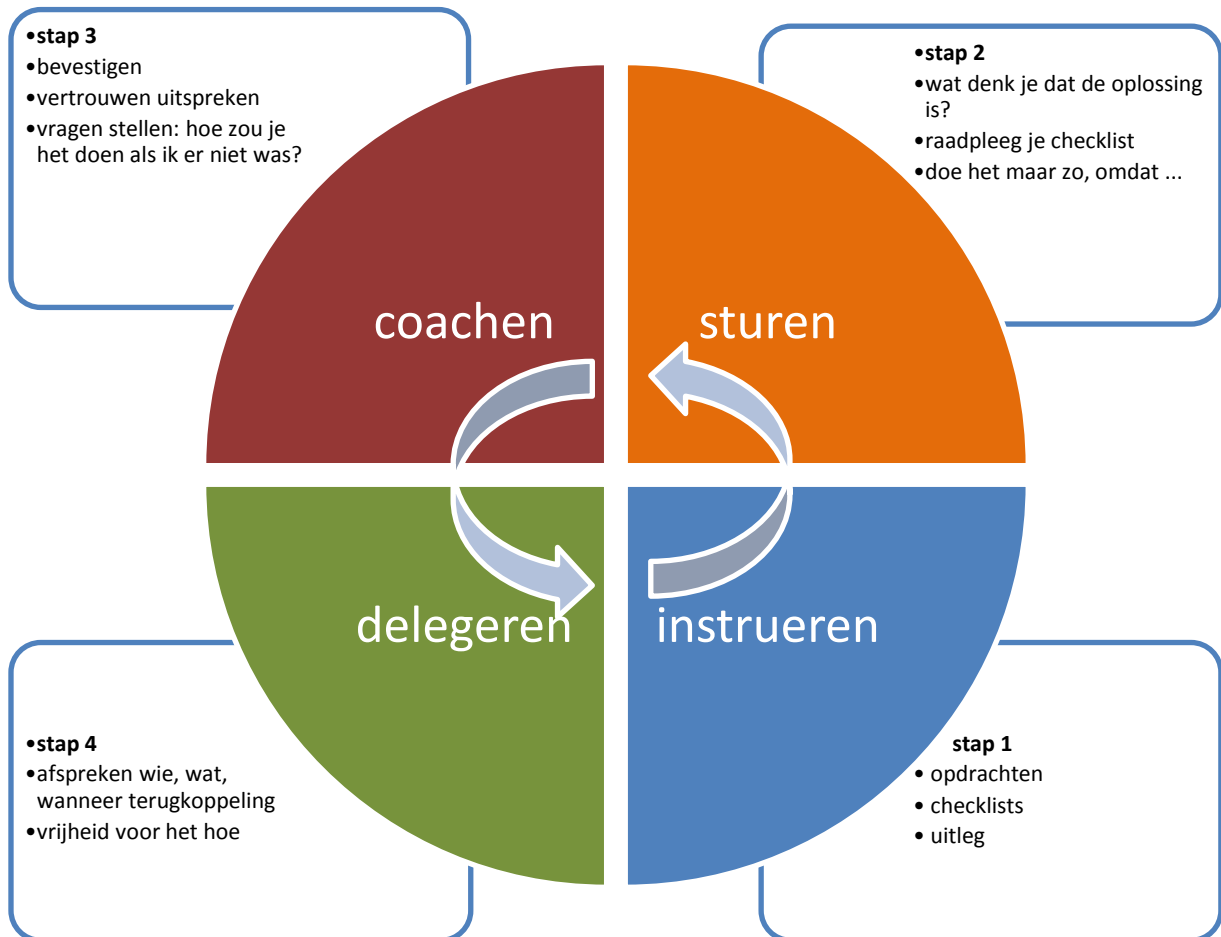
•**stap 3**
•bevestigen
•vertrouwen uitspreken
•vragen stellen: hoe zou je het doen als ik er niet was?

•**stap 2**
•wat denk je dat de oplossing is?
•raadpleeg je checklist
•doe het maar zo, omdat ...

coachen

sturen

delegeren

instrueren

•**stap 4**
•afspreken wie, wat, wanneer terugkoppeling
•vrijheid voor het hoe

**stap 1**
• opdrachten
• checklists
• uitleg